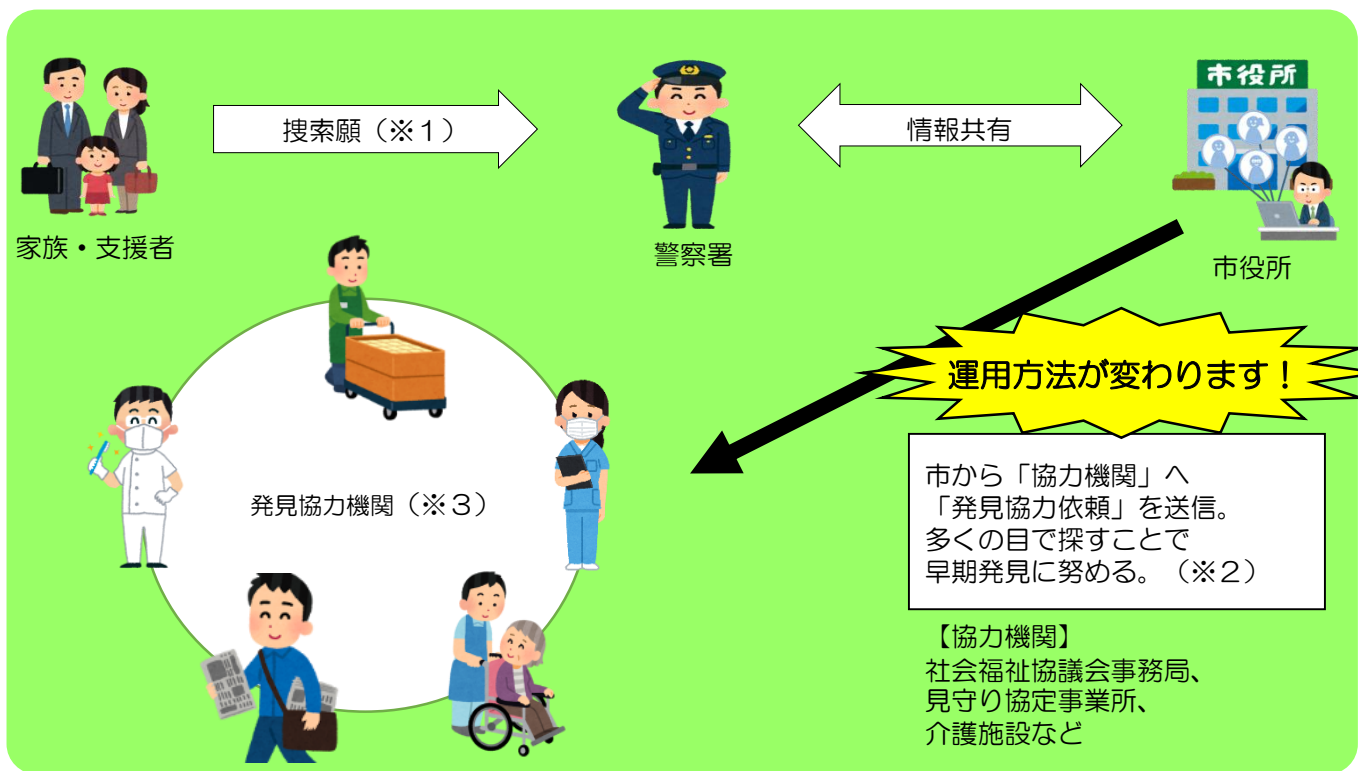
家族・支援者

捜索願（※１）

警察署

情報共有

市役所

市役所

運用方法が変わります！

市から「協力機関」へ
「発見協力依頼」を送信。
多くの目で探すことで
早期発見に努める。（※２）

【協力機関】
社会福祉協議会事務局、
見守り協定事業所、
介護施設など

発見協力機関（※３）